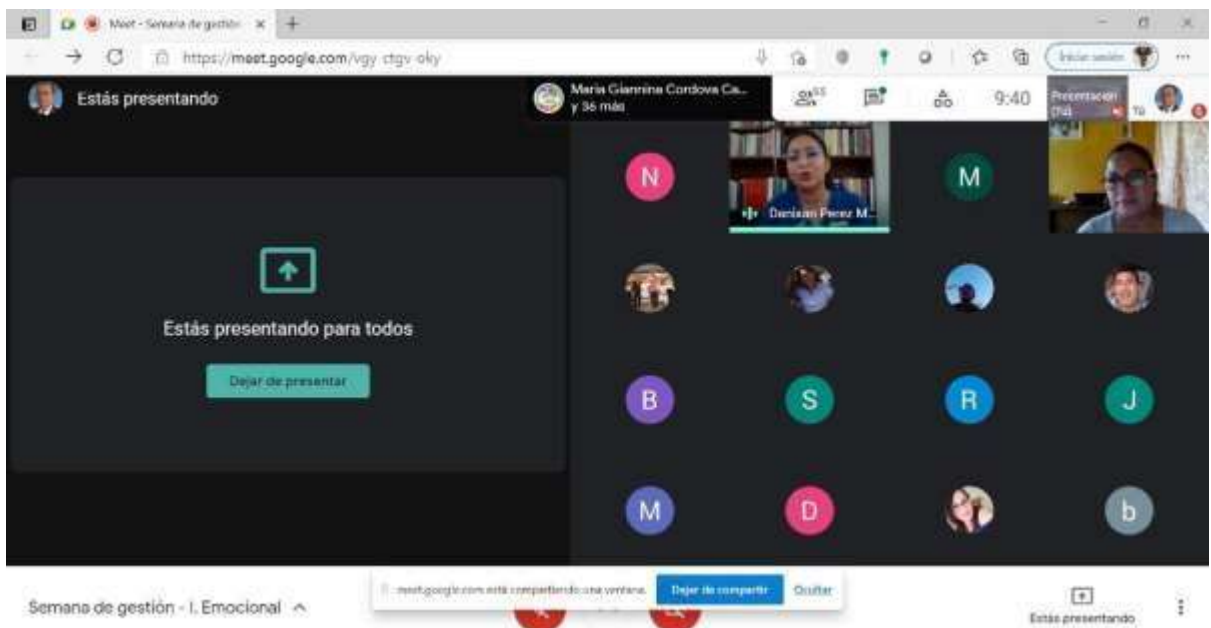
Meet - Semana de gestión ×

https://meet.google.com/vgy-ctgv-oky

Iniciar sesión

Estás presentando

Maria Giannina Cordova Ca... y 36 más

55

9:40

Presentación (Tú)

Tú

N

Danissa Perez M...

M

B

S

R

J

M

D

b

Estás presentando para todos

Dejar de presentar

Semana de gestión - I. Emocional

meet.google.com está compartiendo una ventana.

Dejar de compartir

Ocultar

Estás presentando